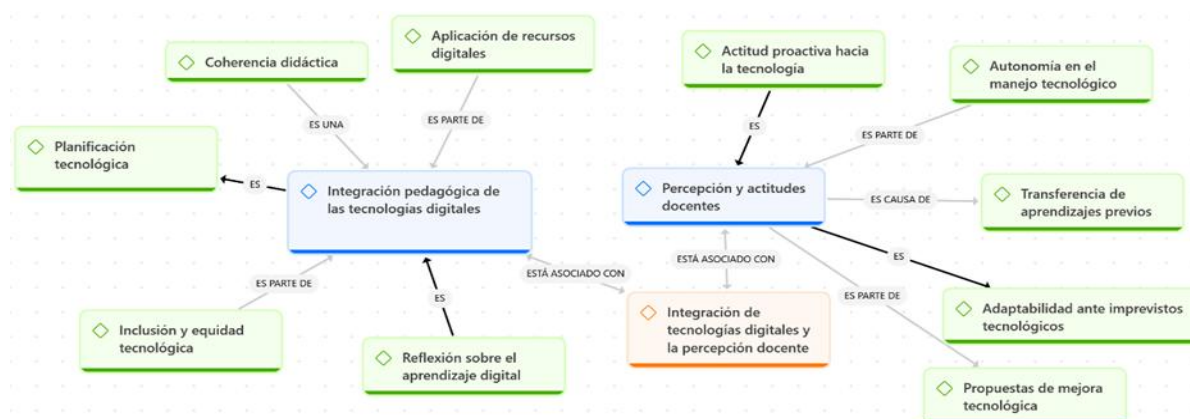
Coherencia didáctica

Aplicación de recursos digitales

Actitud proactiva hacia la tecnología

Autonomía en el manejo tecnológico

ES UNA

ES PARTE DE

ES

ES PARTE DE

Planificación tecnológica

ES

Integración pedagógica de las tecnologías digitales

Percepción y actitudes docentes

ES CAUSA DE

Transferencia de aprendizajes previos

ESTÁ ASOCIADO CON

ESTÁ ASOCIADO CON

ES

ES PARTE DE

ES PARTE DE

ES

Integración de tecnologías digitales y la percepción docente

Adaptabilidad ante imprevistos tecnológicos

Inclusión y equidad tecnológica

Reflexión sobre el aprendizaje digital

Propuestas de mejora tecnológica